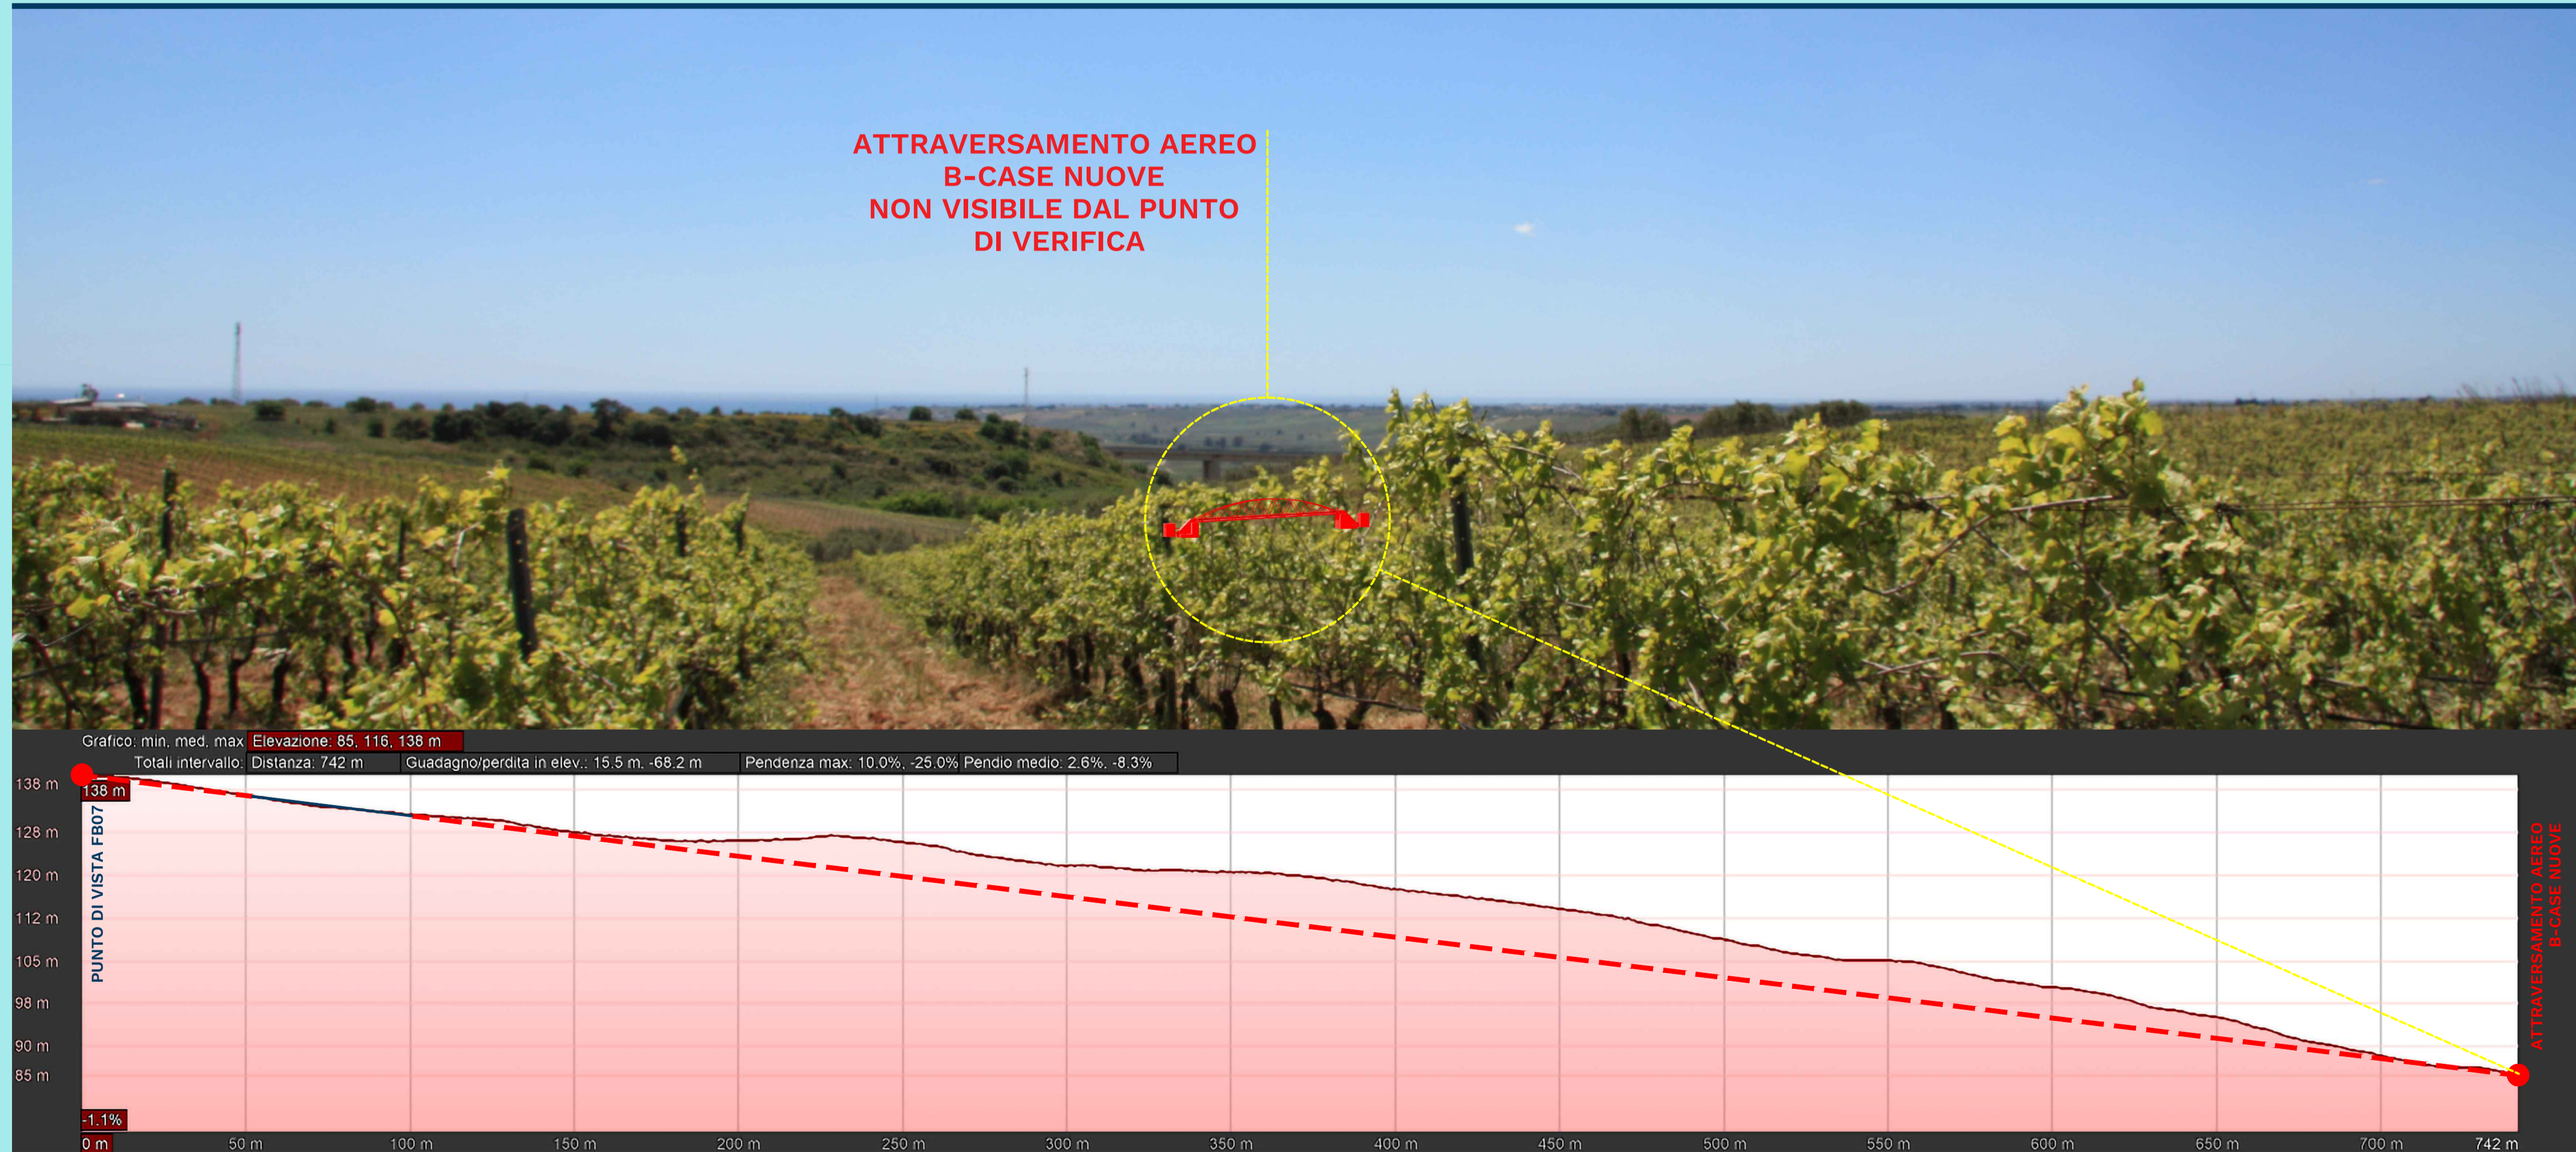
ATTRAVERSAMENTO AEREO
B-CASE NUOVE
NON VISIBILE DAL PUNTO
DI VERIFICA

Grafico: min, med, max Elevazione: 85, 116, 138 m
Totali intervallo: Distanza: 742 m Guadagno/perdita in elev.: 15.5 m, -68.2 m Pendenza max: 10.0%, -25.0% Pendio medio: 2.6%, -8.3%

138 m
128 m
120 m
112 m
105 m
98 m
90 m
85 m

138 m
PUNTO DI VISTA FB07
-1.1%

ATTRAVERSAMENTO AEREO
B-CASE NUOVE

0 m
50 m
100 m
150 m
200 m
250 m
300 m
350 m
400 m
450 m
500 m
550 m
600 m
650 m
700 m
742 m